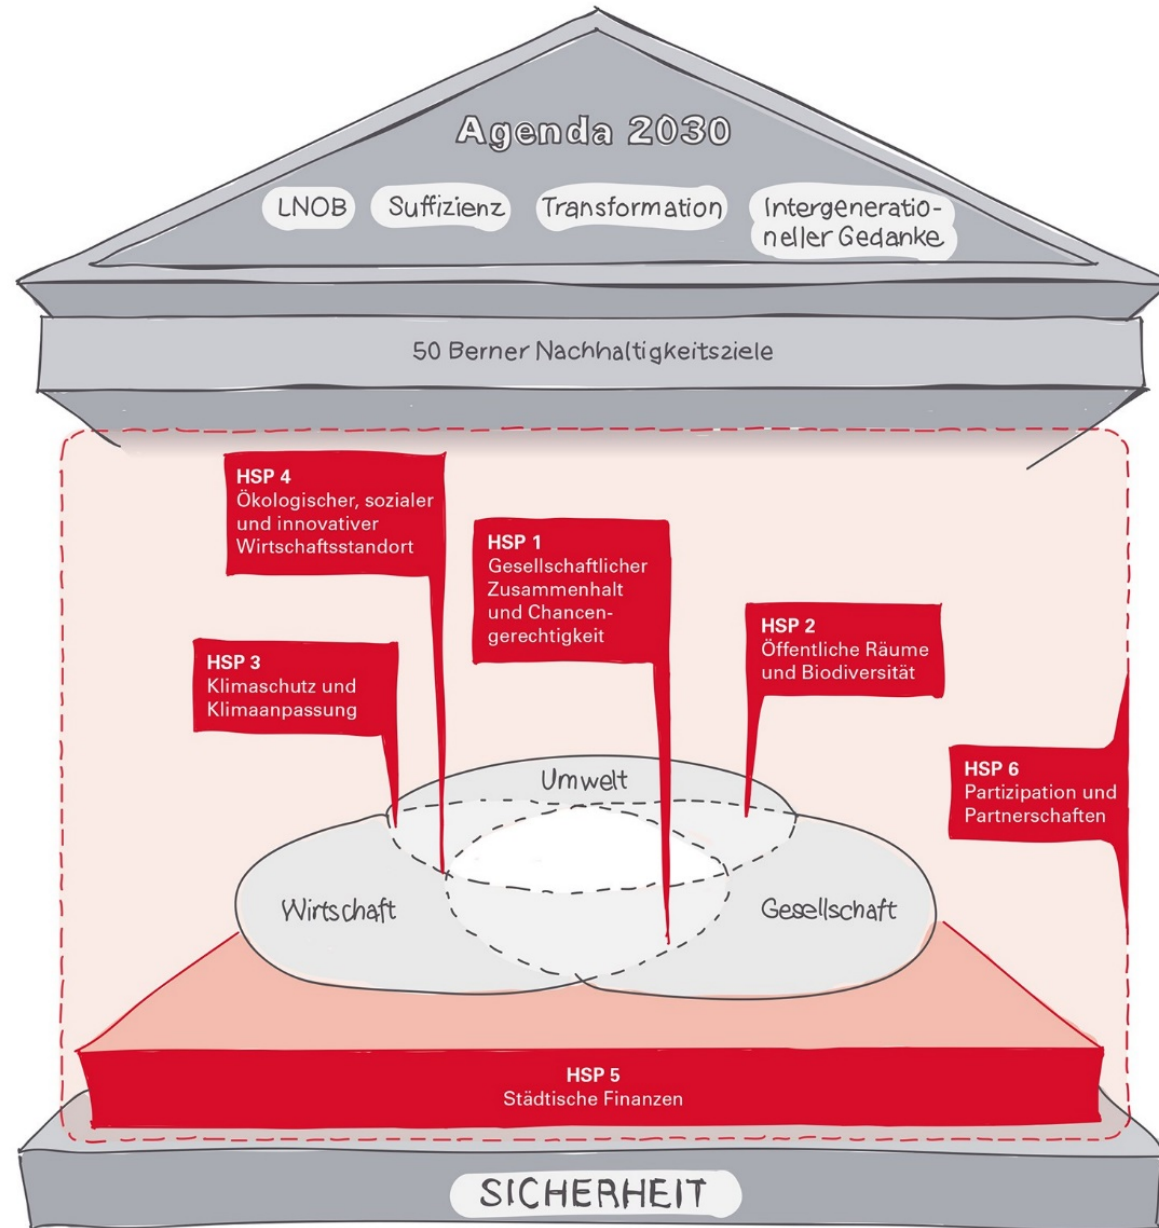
Agenda 2030

LNOB

Suffizienz

Transformation

Intergenerationeller Gedanke

50 Berner Nachhaltigkeitsziele

HSP 4
Ökologischer, sozialer und innovativer Wirtschaftsstandort

HSP 1
Gesellschaftlicher Zusammenhalt und Chancengerechtigkeit

HSP 2
Öffentliche Räume und Biodiversität

HSP 3
Klimaschutz und Klimaanpassung

HSP 6
Partizipation und Partnerschaften

Umwelt

Wirtschaft

Gesellschaft

HSP 5
Städtische Finanzen

SICHERHEIT